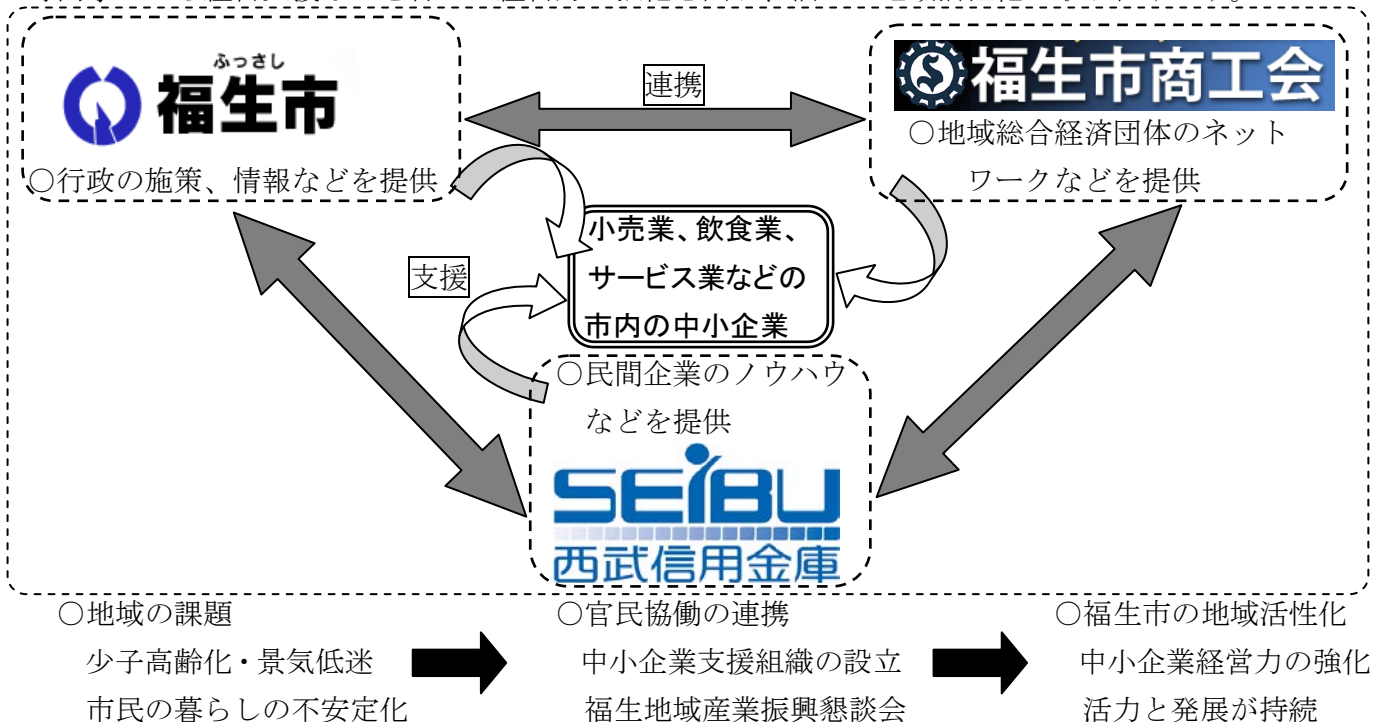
ふっさし
福生市
○行政の施策、情報などを提供

連携

福生市商工会
○地域総合経済団体のネットワークなどを提供

支援

小売業、飲食業、サービス業などの市内の中小企業

○民間企業のノウハウなどを提供
SEIBU
西武信用金庫

○地域の課題
少子高齢化・景気低迷
市民の暮らしの不安定化

○官民協働の連携
中小企業支援組織の設立
福生地域産業振興懇談会

○福生市の地域活性化
中小企業経営力の強化
活力と発展が持続